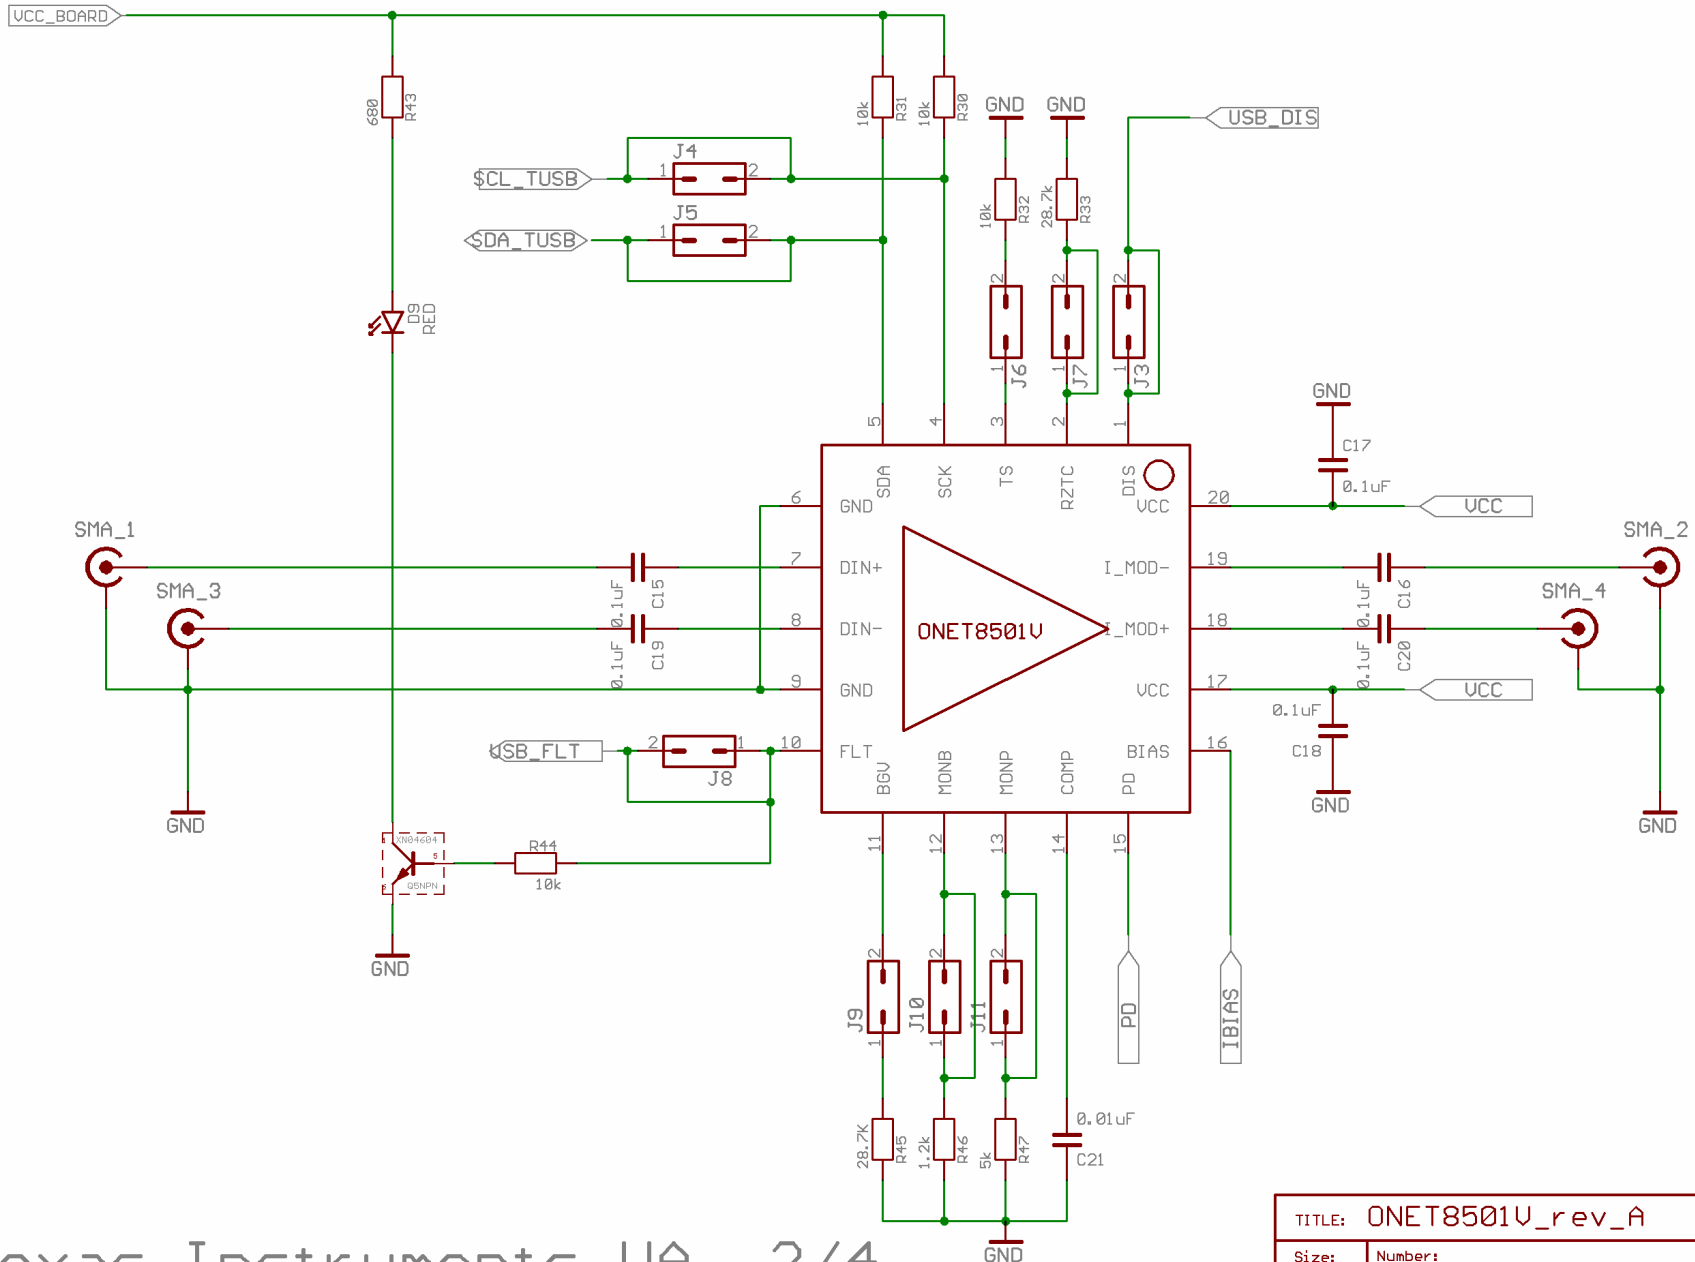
VCC_BOARD
680 R43
10k R31
10k R30
GND GND
USB_DIS
J4
SCL_TUSB
1 2
J5
SDA_TUSB
1 2
10k R32
28.7k R33
D9 RED
2 2 2
1 J6 1 J7 1 J3
5 4 3 2 1
GND
C17
0.1uF
SDA SCK TS RZTC DIS
6 GND VCC 20
VCC
SMA_1
SMA_2
7 DIN+ I_MOD- 19
0.1uF C15
0.1uF C16
SMA_3
SMA_4
8 DIN- ONET8501V I_MOD+ 18
0.1uF C19
0.1uF C20
9 GND VCC 17
VCC
0.1uF
C18
USB_FLT
2 1
J8
10 FLT BIAS 16
BGV MONB MONP COMP PD
GND
GND
GND
XN04604
Q5NPN
R44
10k
11 12 13 14 15
GND
2 2 2
J9 J10 J11
1 1 1
PD
IBIAS
0.01uF
C21
28.7K R45
1.2k R46
5k R47
GND
TITLE: ONET8501V_rev_A
Size: Number:
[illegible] Instruments UA 2/4